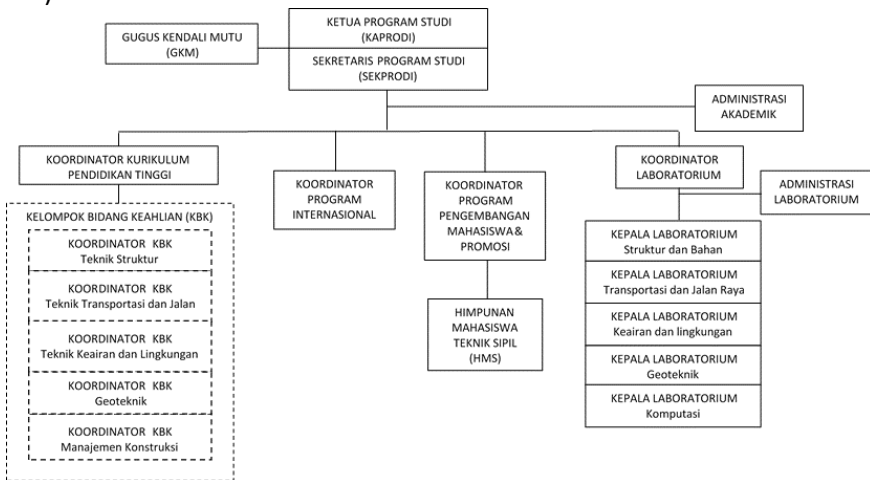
KETUA PROGRAM STUDI
(KAPRODI)

GUGUS KENDALI MUTU
(GKM)

SEKRETARIS PROGRAM STUDI
(SEKPRODI)

ADMINISTRASI
AKADEMIK

KOORDINATOR KURIKULUM
PENDIDIKAN TINGGI

KOORDINATOR
PROGRAM
INTERNASIONAL

KOORDINATOR
PROGRAM
PENGEMBANGAN
MAHASISWA&
PROMOSI

KOORDINATOR
LABORATORIUM

ADMINISTRASI
LABORATORIUM

KELOMPOK BIDANG KEAHLIAN (KBK)

KOORDINATOR KBK
Teknik Struktur

KOORDINATOR KBK
Teknik Transportasi dan Jalan

KOORDINATOR KBK
Teknik Keairan dan Lingkungan

KOORDINATOR KBK
Geoteknik

KOORDINATOR KBK
Manajemen Konstruksi

HIMPUNAN
MAHASISWA
TEKNIK SIPIL
(HMS)

KEPALA LABORATORIUM
Struktur dan Bahan

KEPALA LABORATORIUM
Transportasi dan Jalan Raya

KEPALA LABORATORIUM
Keairan dan lingkungan

KEPALA LABORATORIUM
Geoteknik

KEPALA LABORATORIUM
Komputasi